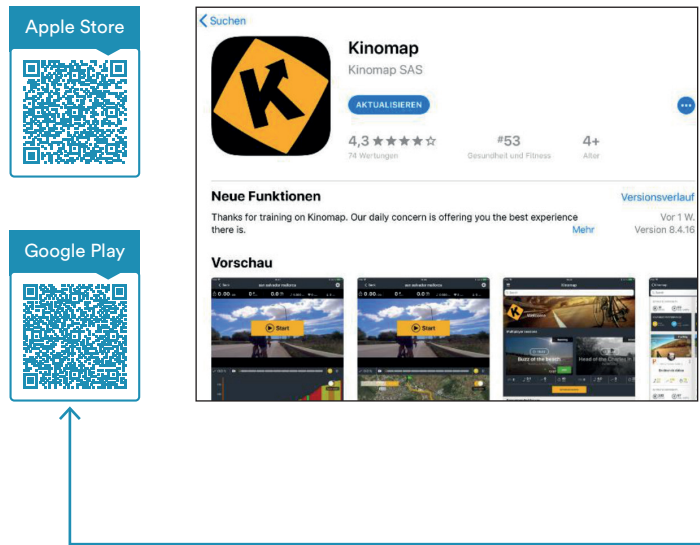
Apple Store

Google Play

Suchen

Kinomap

Kinomap SAS

AKTUALISIEREN

4,3 ★★★★☆
74 Wertungen

#53
Gesundheit und Fitness

4+
Alter

Neue Funktionen

Versionsverlauf

Thanks for training on Kinomap. Our daily concern is offering you the best experience there is.

Mehr

Vor 1 W.

Version 8.4.16

Vorschau

Start

Start

Kinomap

Buzz of the beach

Head of the Charles